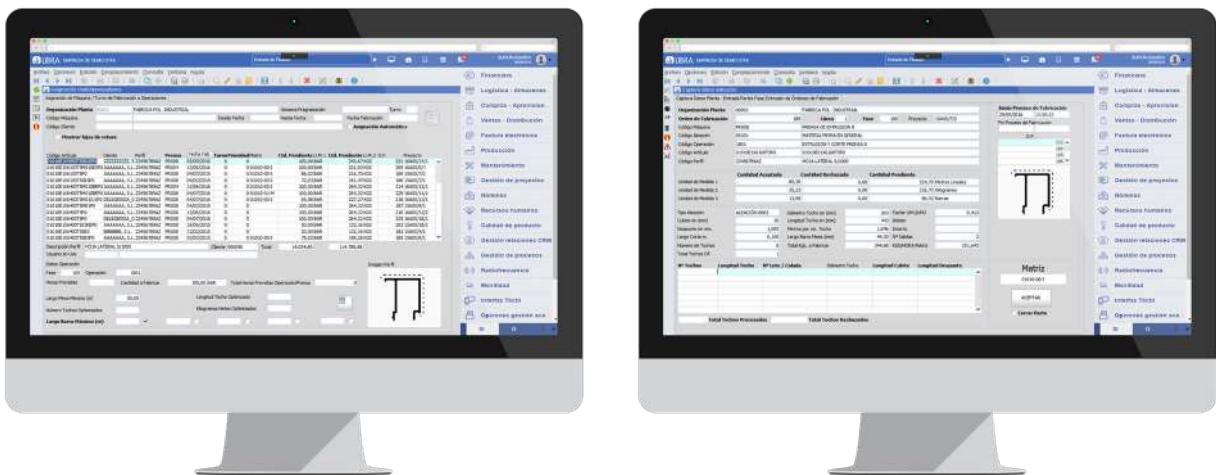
LIBRA

Finanzas
Logística - Almacenes
Compras - Aprovisionamiento
Ventas - Distribución
Factura electrónica
Producción
Mantenimiento
Gestión de proyectos
Nóminas
Recursos humanos
Calidad de producto
Gestión relaciones CRM
Gestión de procesos
Radiofrecuencia
Movilidad
Interfaz Táctil
Opciones gestión ava

Asignación de Máquina / Turno de Fabricación a Operaciones
Organización Planta
Mostrar hojas de rutas
Asignación Automática

Cantidad Acumulada
Cantidad Rechazada
Cantidad Pendiente

Matriz
ACEPTAR
Cerrar Parte
Total Teclas Procesados
Total Teclas Rechazados